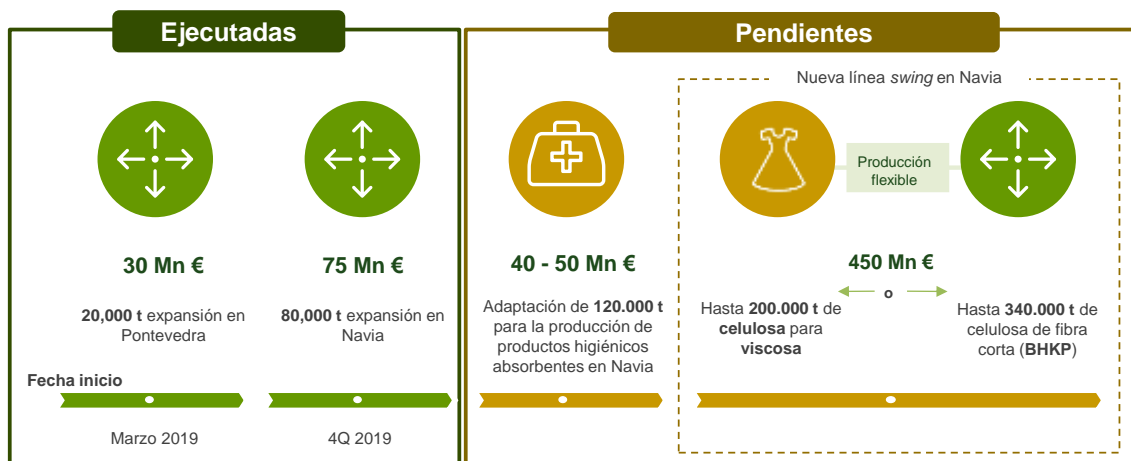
Ejecutadas

Pendientes

Nueva línea *swing* en Navia

Producción flexible

30 Mn €

20,000 t expansión en Pontevedra

75 Mn €

80,000 t expansión en Navia

40 - 50 Mn €

Adaptación de 120.000 t para la producción de productos higiénicos absorbentes en Navia

450 Mn €

Hasta 200.000 t de celulosa para viscosa

o

Hasta 340.000 t de celulosa de fibra corta (BHKP)

Fecha inicio

Marzo 2019

4Q 2019